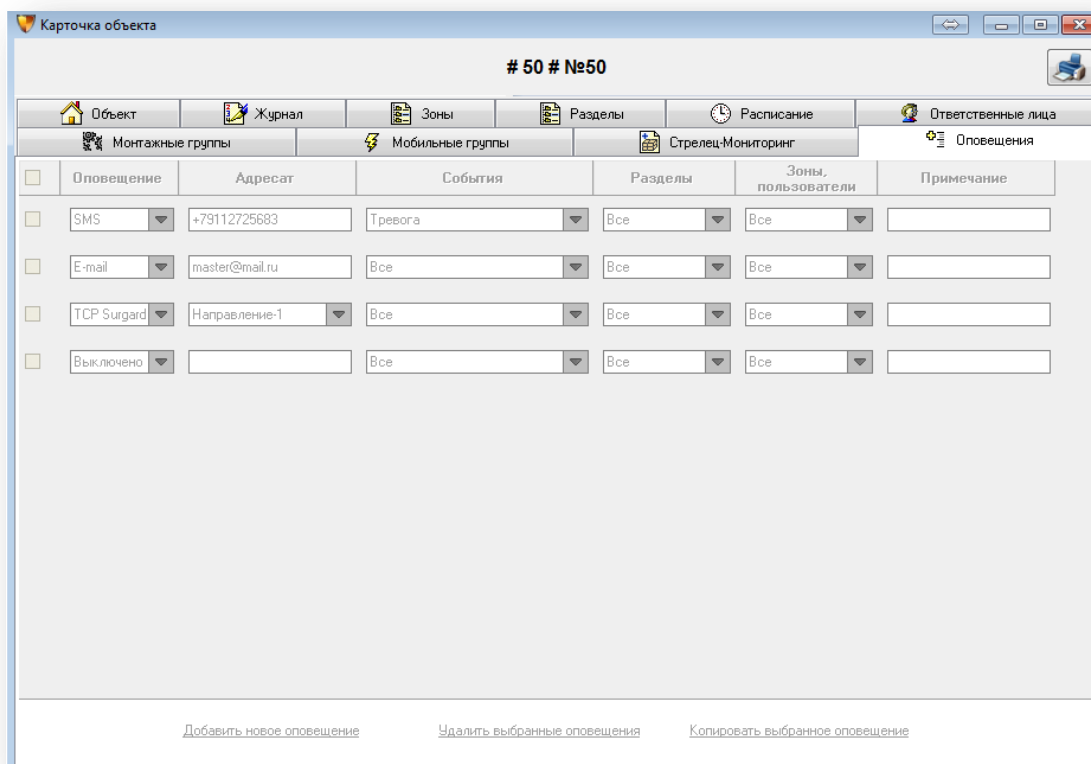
Карточка объекта

# 50 # №50

Объект | Журнал | Зоны | Разделы | Расписание | Ответственные лица
Монтажные группы | Мобильные группы | Стрелец-Мониторинг | Оповещения

| | Оповещение | Адресат | События | Разделы | Зоны, пользователи | Примечание |
|---|---|---|---|---|---|---|
| | SMS | +79112725683 | Тревога | Все | Все | |
| | E-mail | master@mail.ru | Все | Все | Все | |
| | TCP Surgard | Направление-1 | Все | Все | Все | |
| | Выключено | | Все | Все | Все | |

Добавить новое оповещение Удалить выбранные оповещения Копировать выбранное оповещение